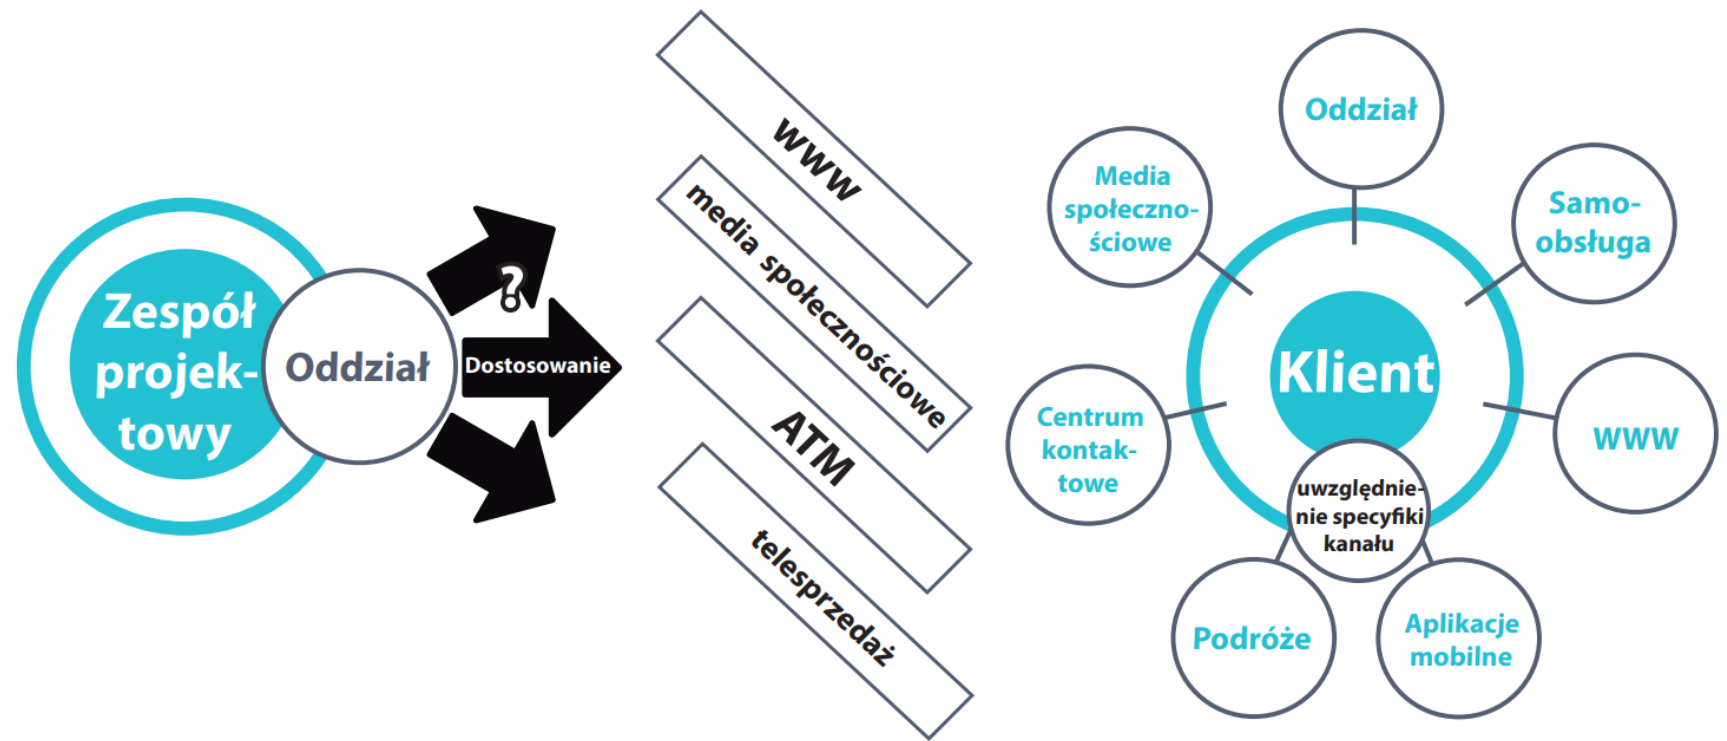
Zespół projektowy

Oddział

?

Dostosowanie

www

media społecznościowe

ATM

telesprzedaż

Oddział

Media społecznościowe

Samoobsługa

Klient

Centrum kontaktowe

www

uwzględnienie specyfiki kanału

Podróże

Aplikacje mobilne